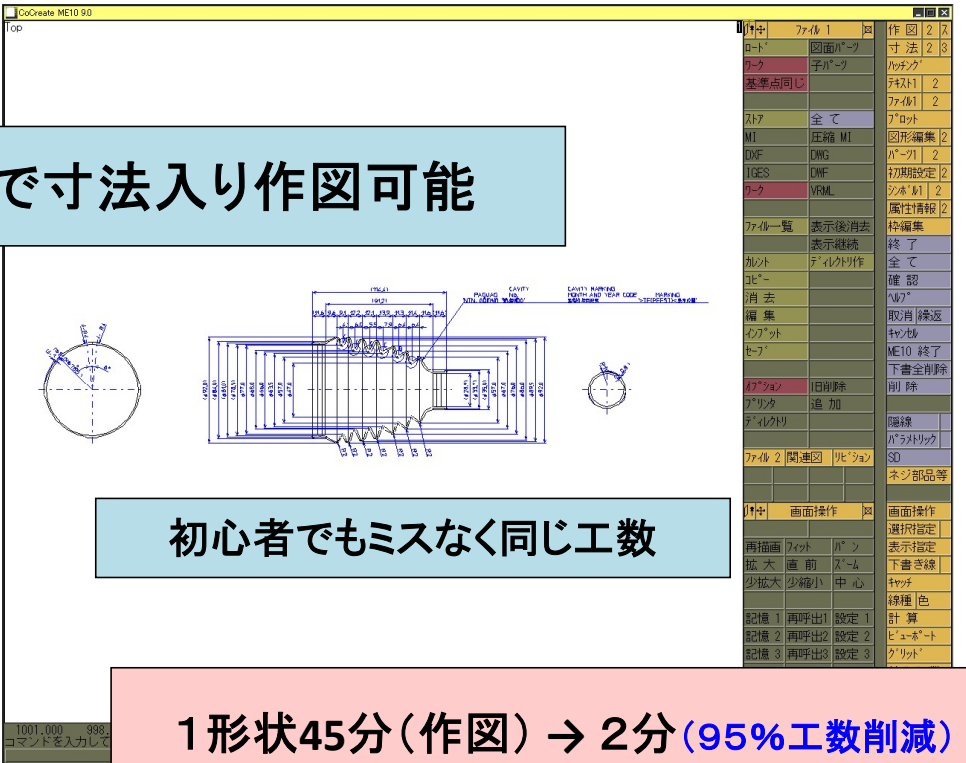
CoCreate ME10 9.0
Top

で寸法入り作図可能

初心者でもミスなく同じ工数

1形状45分（作図）→ 2分（95%工数削減）

1001.000 998.
コマンドを入力して

ファイル 1
ロード 図面パーツ
ワーク 子パーツ
基準点同じ
ストア 全て
MI 圧縮 MI
DXF DWG
IGES DWF
ワーク VRML
ファイル一覧 表示後消去
表示継続
カレント ディレクトリ作
コピー
消去
編集
インプット
セーブ
オプション 旧削除
プリンタ 追加
ディレクトリ
ファイル 2 関連図 リビジョン

画面操作
再描画 フィット パン
拡大 直前 ズーム
少拡大 少縮小 中心
記憶 1 再呼出1 設定 1
記憶 2 再呼出2 設定 2
記憶 3 再呼出3 設定 3

作図 2 ス
寸法 2 3
ハッチング
テキスト1 2
ファイル1 2
プロット
図形編集 2
パーツ1 2
初期設定 2
シンボル1 2
属性情報 2
枠編集
終了
全て
確認
ヘルプ
取消 繰返
キャンセル
ME10 終了
下書全削除
削除
隠線
パラメトリック
SD
ネジ部品等
画面操作
選択指定
表示指定
下書き線
キャッチ
線種 色
計算
ビューポート
グリッド